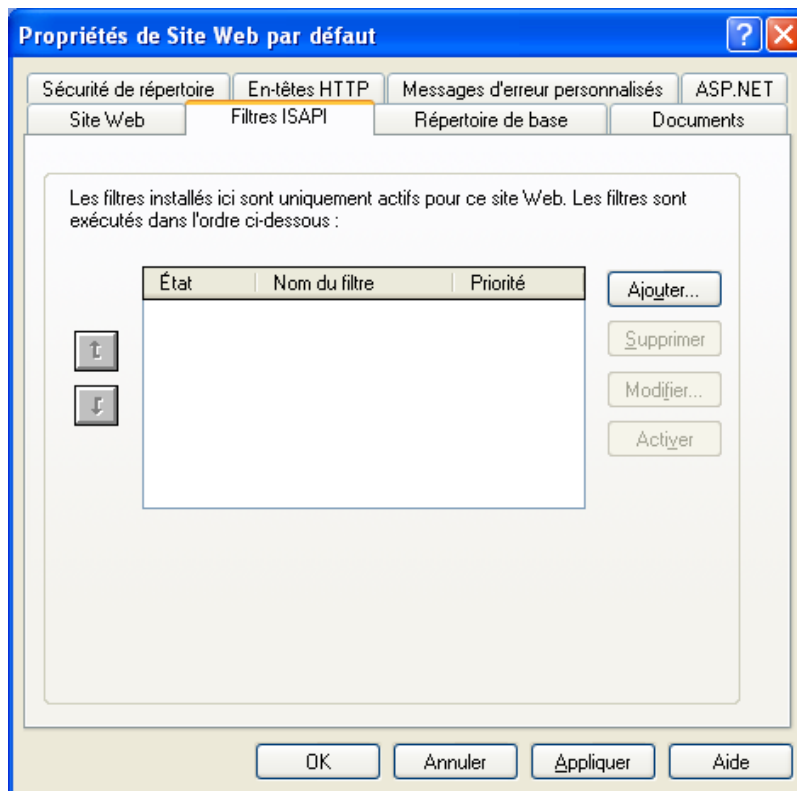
Propriétés de Site Web par défaut

?

Sécurité de répertoire | En-têtes HTTP | Messages d'erreur personnalisés | ASP.NET

Site Web | Filtres ISAPI | Répertoire de base | Documents

Les filtres installés ici sont uniquement actifs pour ce site Web. Les filtres sont exécutés dans l'ordre ci-dessous :

| État | Nom du filtre | Priorité |
|---|---|---|

Ajouter...

Supprimer

Modifier...

Activer

OK

Annuler

Appliquer

Aide